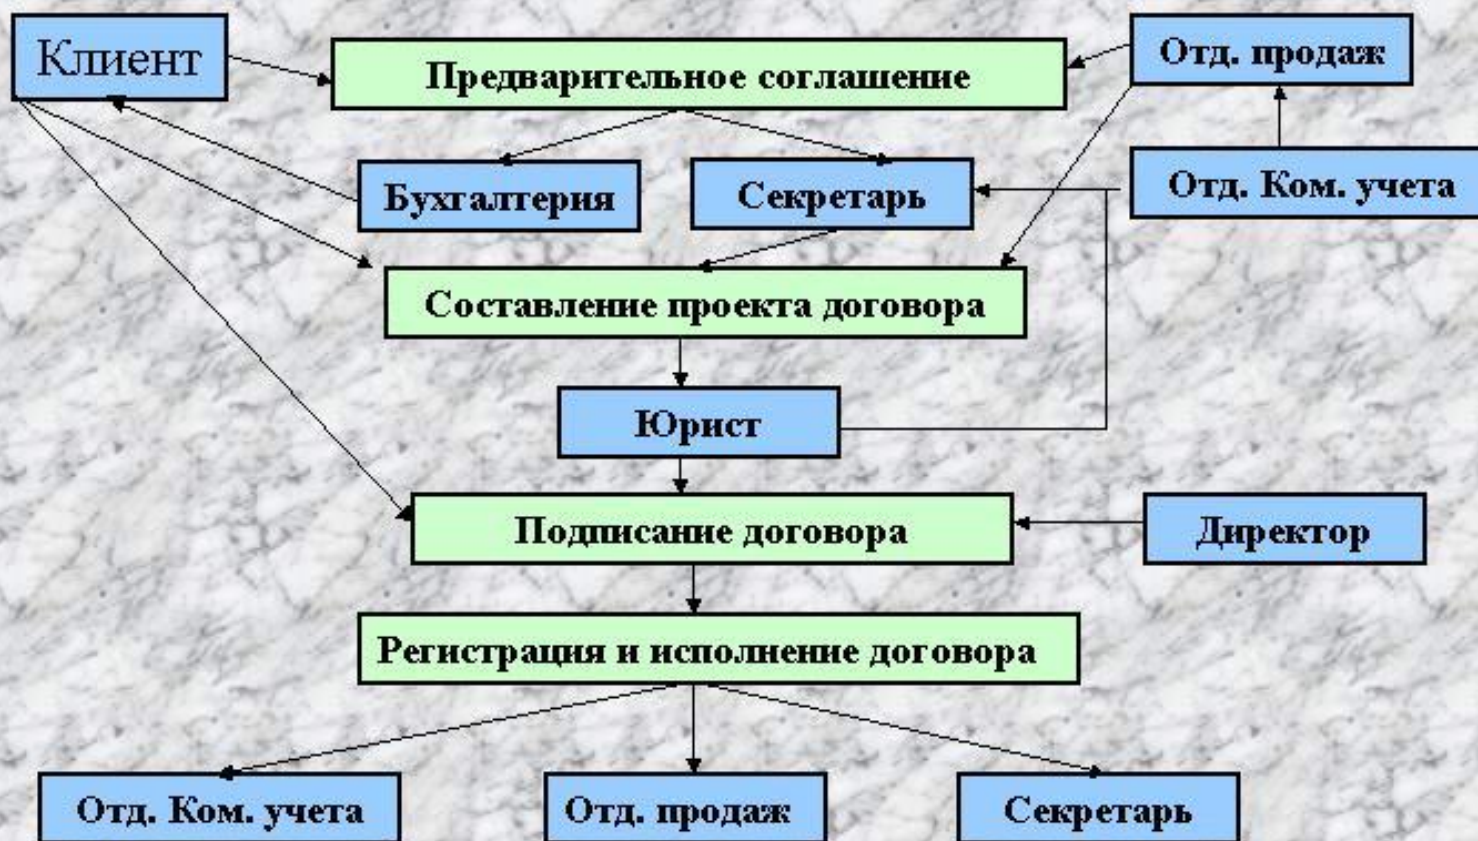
Клиент

Предварительное соглашение

Отд. продаж

Бухгалтерия

Секретарь

Отд. Ком. учета

Составление проекта договора

Юрист

Подписание договора

Директор

Регистрация и исполнение договора

Отд. Ком. учета

Отд. продаж

Секретарь